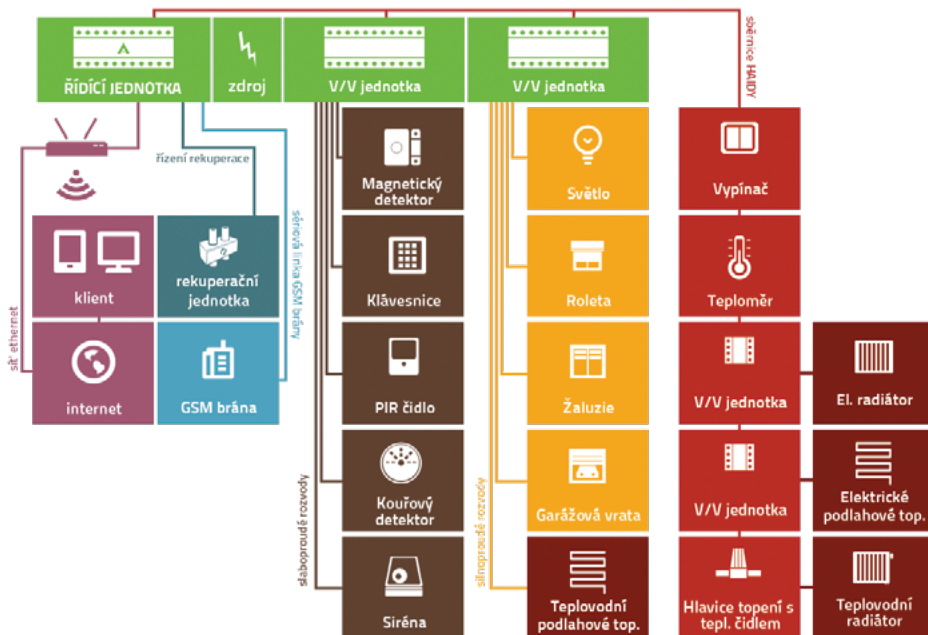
ŘÍDICÍ JEDNOTKA

zdroj

V/V jednotka

V/V jednotka

sběrnice HAIDY

řízení rekuperace

síť ethernet

sériová linka GSM brány

klient

rekuperační jednotka

internet

GSM brána

Magnetický detektor

Klávesnice

PIR čidlo

Kouřový detektor

Siréna

slaboproudé rozvody

Světlo

Roleta

Žaluzie

Garážová vrata

Teplovodní podlahové top.

silnoproudé rozvody

Vypínač

Teploměr

V/V jednotka

El. radiátor

V/V jednotka

Elektrické podlahové top.

Hlavice topení s tepl. čidlem

Teplovodní radiátor